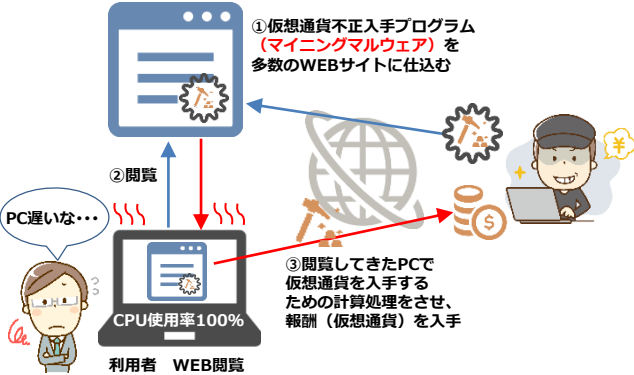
①仮想通貨不正入手プログラム（マイニングマルウェア）を多数のWEBサイトに仕込む

②閲覧

PC遅いな・・・

CPU使用率100%

③閲覧してきたPCで仮想通貨を入手するための計算処理をさせ、報酬（仮想通貨）を入手

利用者　WEB閲覧

¥